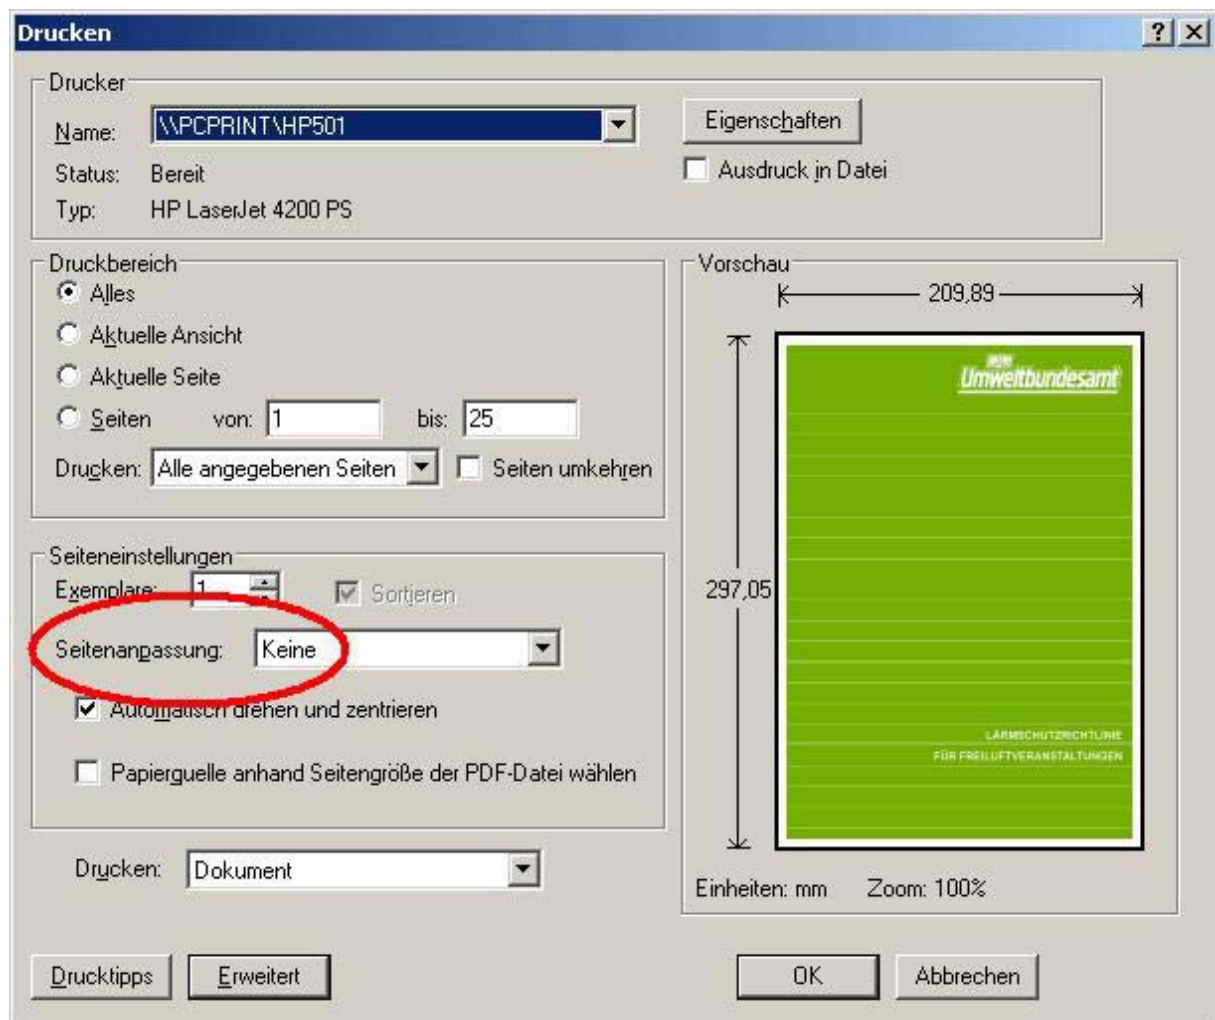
Drucken

?

X

Drucker

Name: \\PCPRINT\HP501

Eigenschaften

Status: Bereit

Ausdruck in Datei

Typ: HP LaserJet 4200 PS

Druckbereich

Alles

Aktuelle Ansicht

Aktuelle Seite

Seiten von: 1 bis: 25

Drucken: Alle angegebenen Seiten

Seiten umkehren

Vorschau

209,89

297,05

Umweltbundesamt

LÄRMSCHUTZRICHTLINIE

FÜR FREILUFTVERANSTALTUNGEN

Seiteneinstellungen

Exemplare: 1

Sortieren

Seitenanpassung: Keine

Automatisch drehen und zentrieren

Papierquelle anhand Seitengröße der PDF-Datei wählen

Drucken: Dokument

Einheiten: mm

Zoom: 100%

Drucktipps

Erweitert

OK

Abbrechen